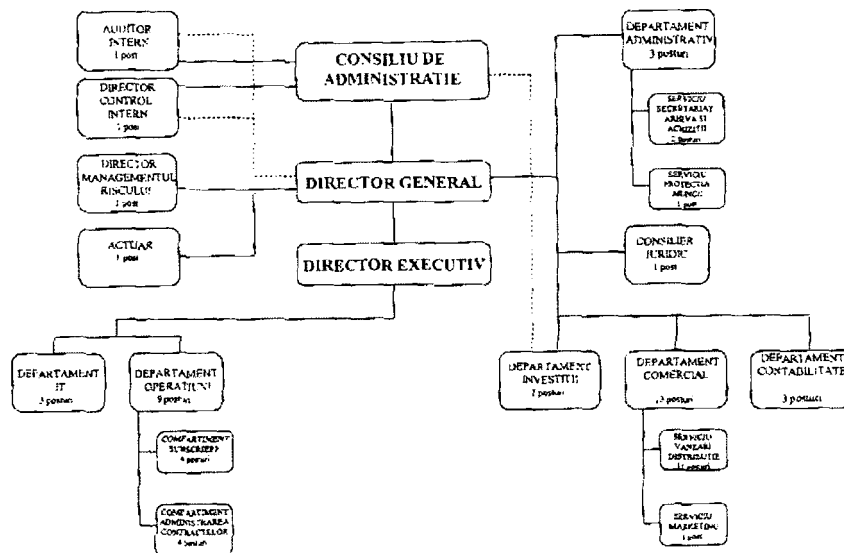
AUDITOR INTERN
1 post

DIRECTOR CONTROL INTERN
1 post

DIRECTOR MANAGEMENTUL RISCULUI
1 post

ACTUAR
1 post

CONSILIU DE ADMINISTRATIE

DIRECTOR GENERAL

DIRECTOR EXECUTIV

DEPARTAMENT ADMINISTRATIV
3 posturi

SERVICIU SECRETARIAT ARHIVA SI ACHIZITII
2 posturi

SERVICIU PROTECTIA MUNCII
1 post

CONSILIER JURIDIC
1 post

DEPARTAMENT IT
3 posturi

DEPARTAMENT OPERATIUNI
9 posturi

COMPARTIMENT SUBSCRIERI
4 posturi

COMPARTIMENT ADMINISTRAREA CONTRACTELOR
4 posturi

DEPARTAMENT INVESTITII
2 posturi

DEPARTAMENT COMERCIAL
13 posturi

SERVICIU VANZARI DISTRIBUTIE
11 posturi

SERVICIU MARKETING
1 post

DEPARTAMENT CONTABILITATE
3 posturi